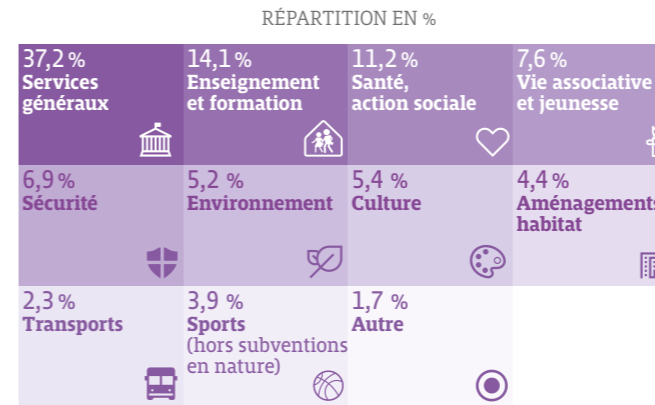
RÉPARTITION EN %

37,2 % Services généraux

14,1 % Enseignement et formation

11,2 % Santé, action sociale

7,6 % Vie associative et jeunesse

6,9 % Sécurité

5,2 % Environnement

5,4 % Culture

4,4 % Aménagements habitat

2,3 % Transports

3,9 % Sports (hors subventions en nature)

1,7 % Autre